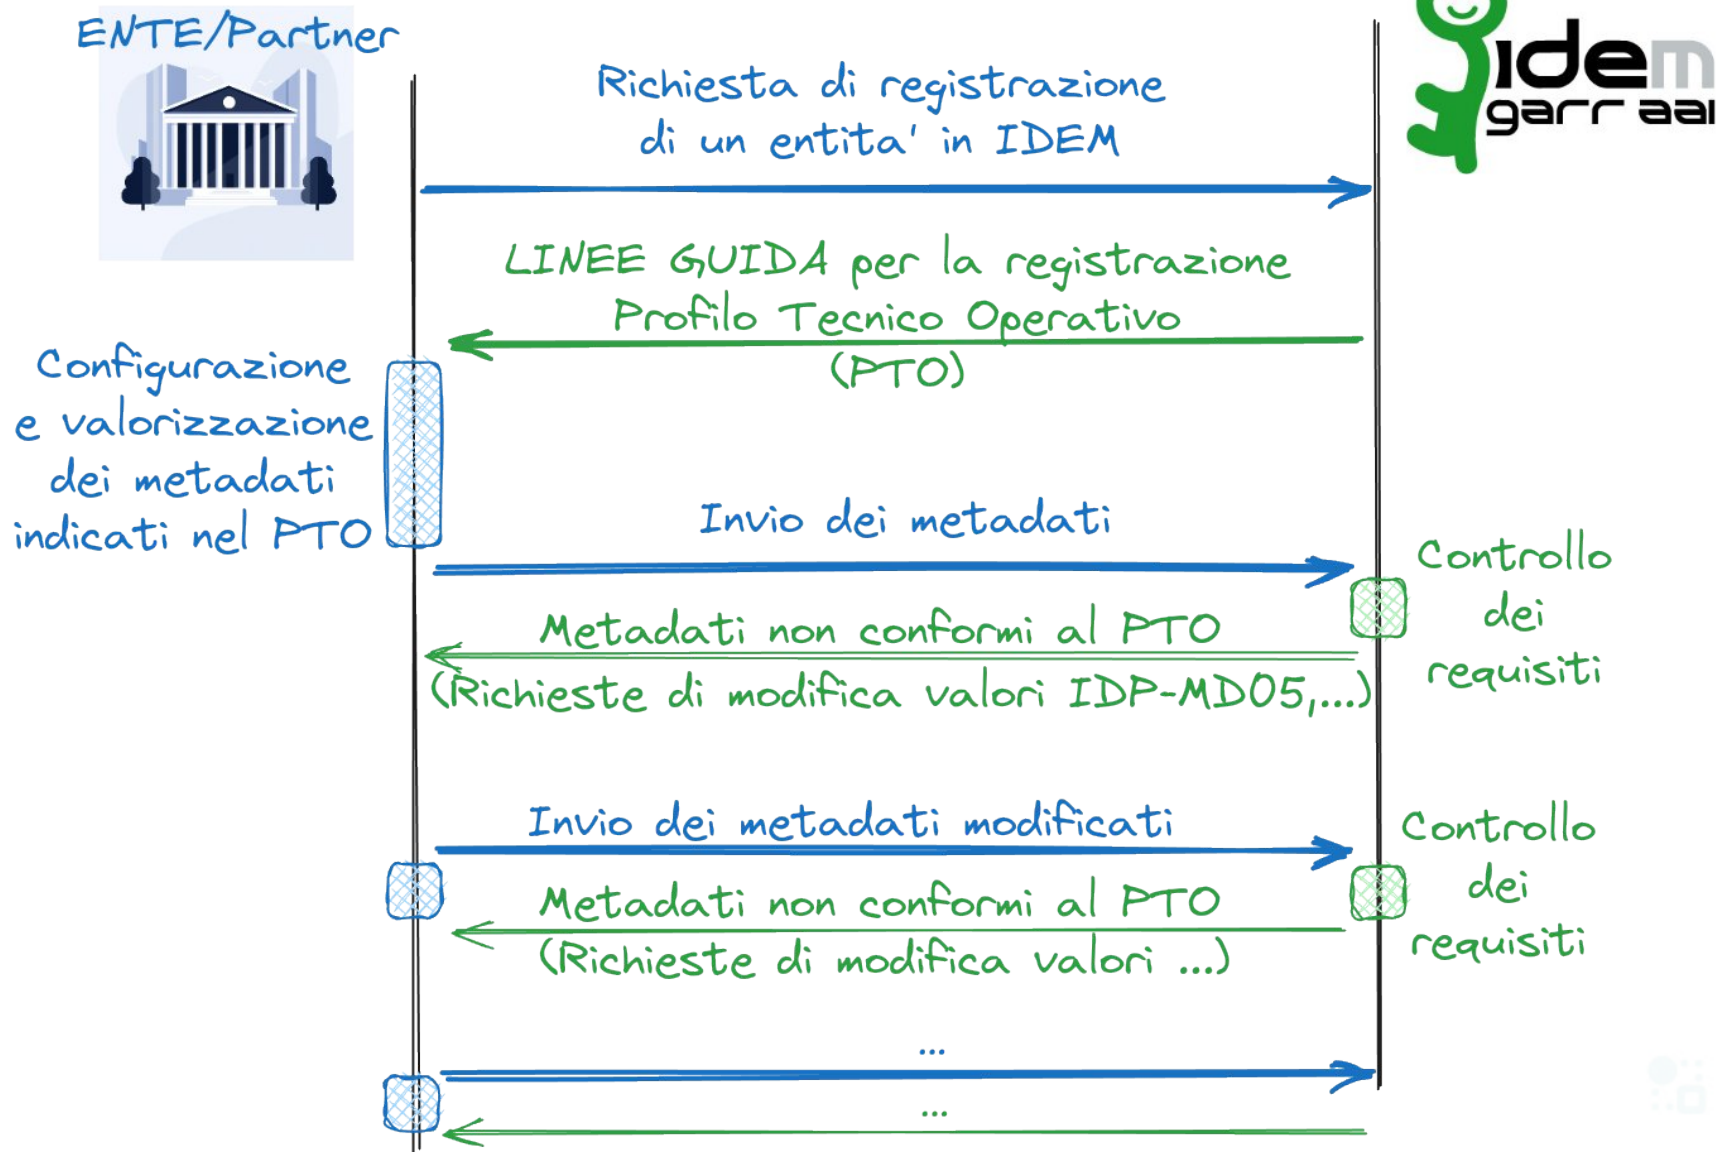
ENTE/Partner

idem garr aai

Richiesta di registrazione di un entita' in IDEM

LINEE GUIDA per la registrazione Profilo Tecnico Operativo (PTO)

Configurazione e valorizzazione dei metadati indicati nel PTO

Invio dei metadati

Controllo dei requisiti

Metadati non conformi al PTO (Richieste di modifica valori IDP-MD05,...)

Invio dei metadati modificati

Controllo dei requisiti

Metadati non conformi al PTO (Richieste di modifica valori ...)

...

...